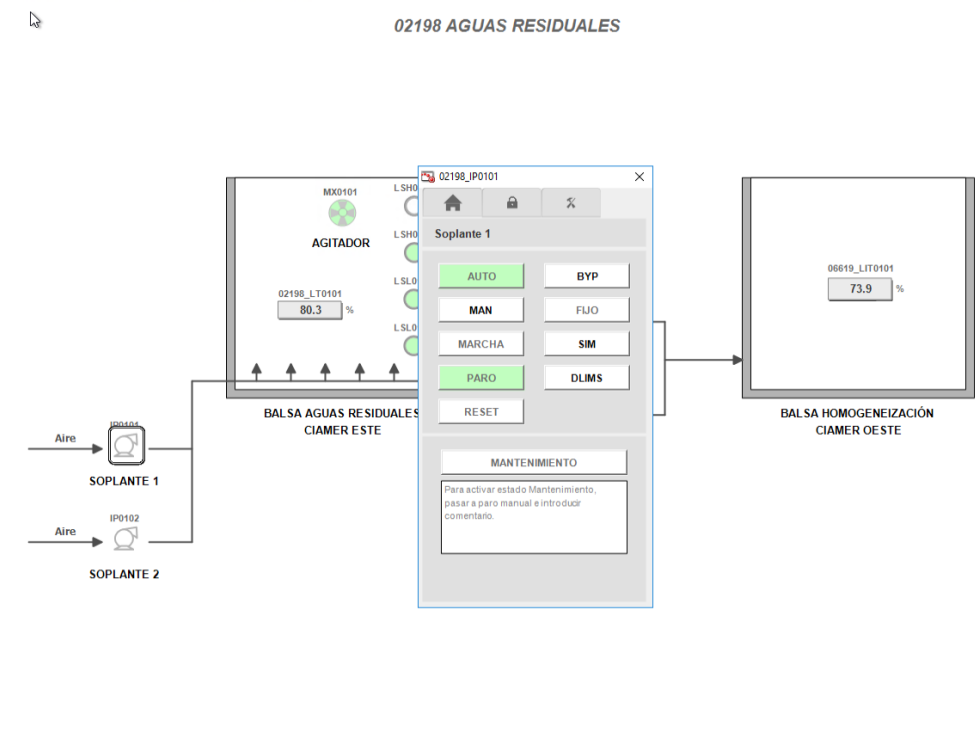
02198 AGUAS RESIDUALES

MX0101

AGITADOR

LSH0

LSH0

LSL0

LSL0

02198_LT0101
80.3 %

BALSA AGUAS RESIDUALES
CIAMER ESTE

Aire
IP0101
SOPLANTE 1

Aire
IP0102
SOPLANTE 2

02198_IP0101

Soplante 1

AUTO
BYP
MAN
FIJO
MARCHA
SIM
PARO
DLIMS
RESET

MANTENIMIENTO

Para activar estado Mantenimiento, pasar a paro manual e introducir comentario.

06619_LIT0101
73.9 %

BALSA HOMOGENEIZACIÓN
CIAMER OESTE